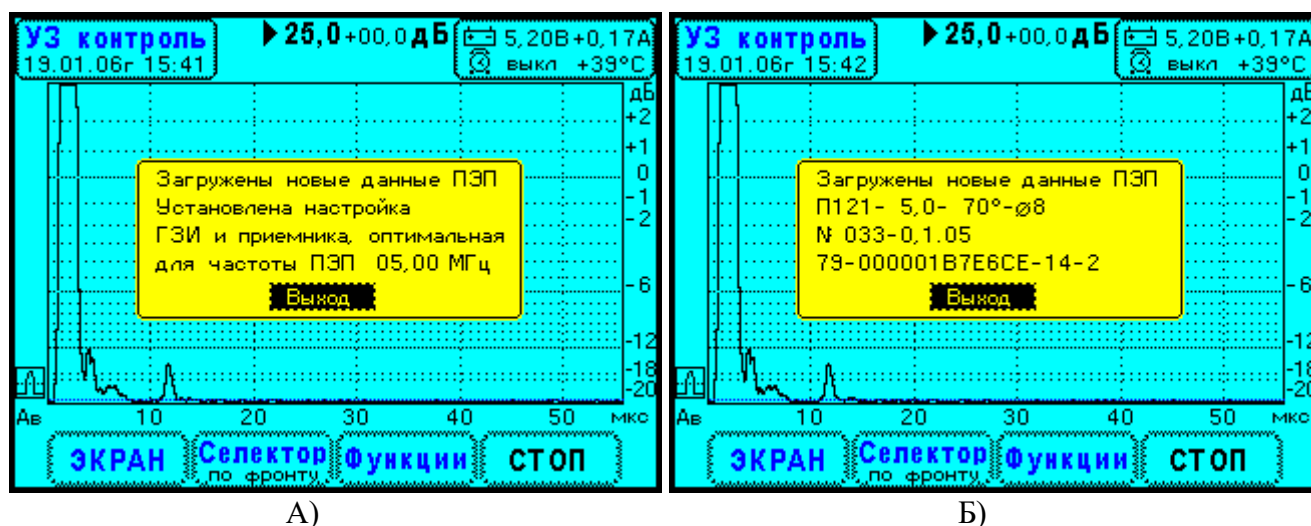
УЗ контроль
19.01.06г 15:41
▶25,0+00,0дБ
5,20В+0,17А
выкл +39°С
дБ
+2
+1
0
-1
-2
-6
-12
-18
-20
Загружены новые данные ПЭП
Установлена настройка
ГЗИ и приемника, оптимальная
для частоты ПЭП 05,00 МГц
Выход
Ав
10
20
30
40
50
мкс
ЭКРАН
Селектор
по фронту
Функции
СТОП

А)

УЗ контроль
19.01.06г 15:42
▶25,0+00,0дБ
5,20В+0,17А
выкл +39°С
дБ
+2
+1
0
-1
-2
-6
-12
-18
-20
Загружены новые данные ПЭП
П121- 5,0- 70°-ø8
№ 033-0,1.05
79-000001B7E6CE-14-2
Выход
Ав
10
20
30
40
50
мкс
ЭКРАН
Селектор
по фронту
Функции
СТОП

Б)